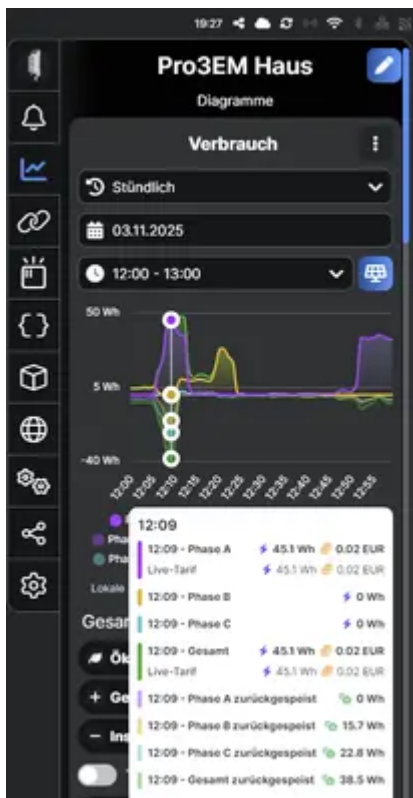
19:27

Pro3EM Haus

Diagramme

Verbrauch

Stündlich

03.11.2025

12:00 - 13:00

50 Wh

5 Wh

-40 Wh

12:00
12:05
12:10
12:15
12:20
12:25
12:30
12:35
12:40
12:45
12:50
12:55

Pha
Pha
Lokale

Gesam
Ök
+ Ge
− Ins

12:09

| | |
|---|---|
| 12:09 - Phase A | 45.1 Wh 0.02 EUR |
| Live-Tarif | 45.1 Wh 0.02 EUR |
| 12:09 - Phase B | 0 Wh |
| 12:09 - Phase C | 0 Wh |
| 12:09 - Gesamt | 45.1 Wh 0.02 EUR |
| Live-Tarif | 45.1 Wh 0.02 EUR |
| 12:09 - Phase A zurückgespeist | 0 Wh |
| 12:09 - Phase B zurückgespeist | 15.7 Wh |
| 12:09 - Phase C zurückgespeist | 22.8 Wh |
| 12:09 - Gesamt zurückgespeist | 38.5 Wh |